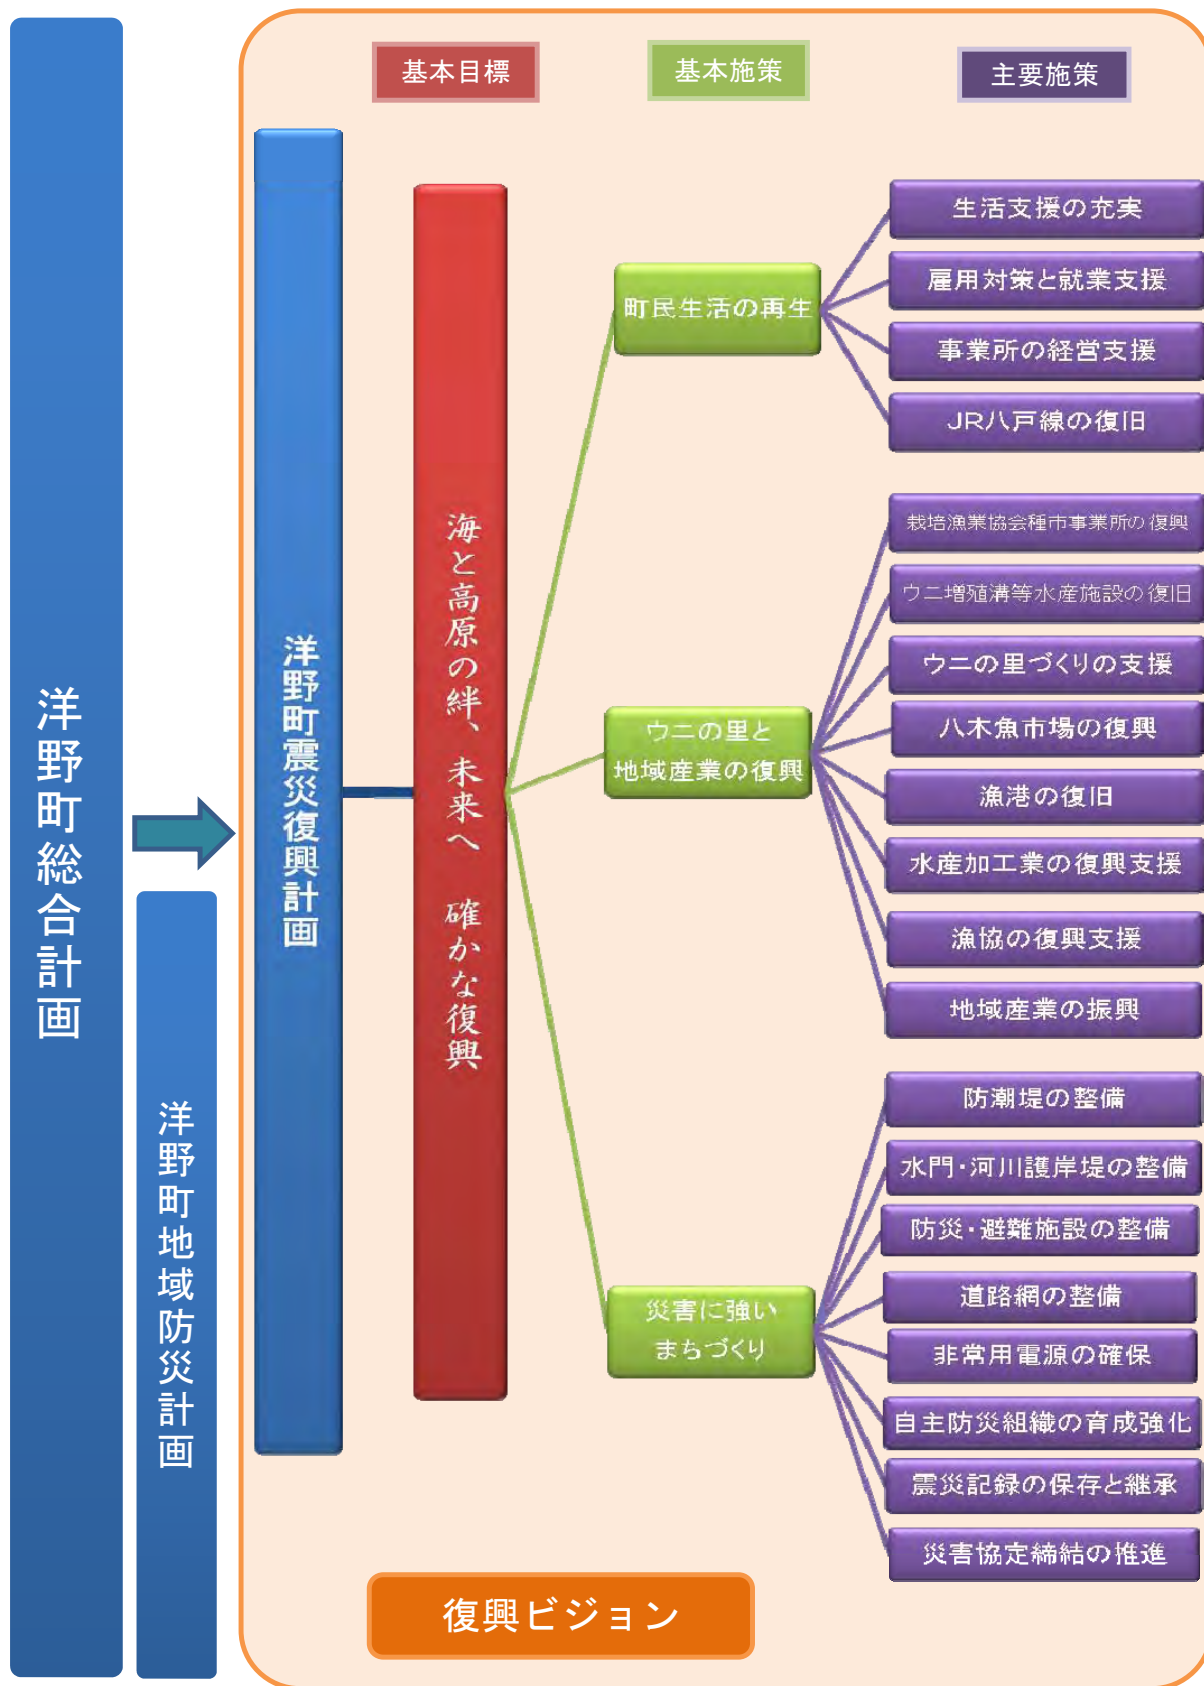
洋野町総合計画

洋野町地域防災計画

基本目標

基本施策

主要施策

洋野町震災復興計画

海と高原の絆、未来へ 確かな復興

町民生活の再生

生活支援の充実

雇用対策と就業支援

事業所の経営支援

JR八戸線の復旧

ウニの里と地域産業の復興

栽培漁業協会種市事業所の復興

ウニ増殖溝等水産施設の復旧

ウニの里づくりの支援

八木魚市場の復興

漁港の復旧

水産加工業の復興支援

漁協の復興支援

地域産業の振興

災害に強いまちづくり

防潮堤の整備

水門・河川護岸堤の整備

防災・避難施設の整備

道路網の整備

非常用電源の確保

自主防災組織の育成強化

震災記録の保存と継承

災害協定締結の推進

復興ビジョン